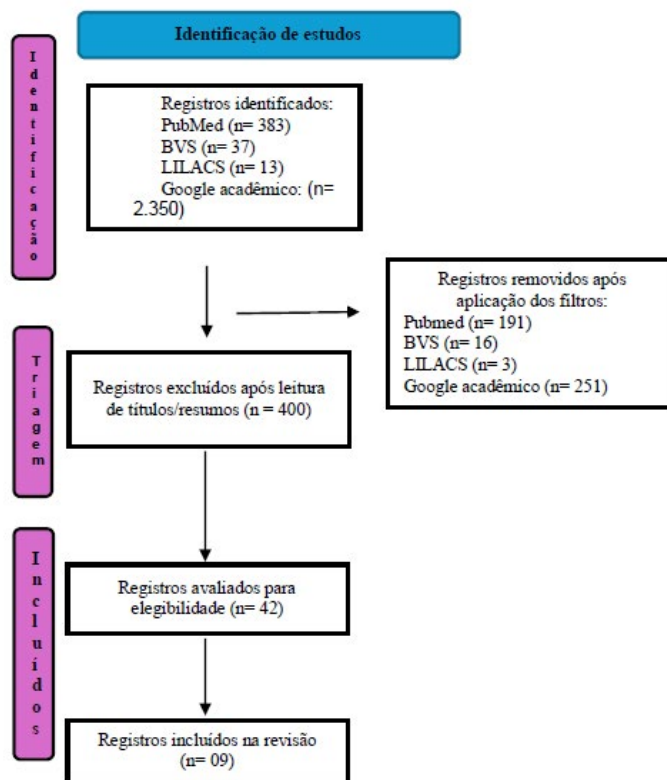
Identificação de estudos

Identificação

Registros identificados:
PubMed (n= 383)
BVS (n= 37)
LILACS (n= 13)
Google acadêmico: (n= 2.350)

Registros removidos após aplicação dos filtros:
Pubmed (n= 191)
BVS (n= 16)
LILACS (n= 3)
Google acadêmico (n= 251)

Triagem

Registros excluídos após leitura de títulos/resumos (n = 400)

Incluídos

Registros avaliados para elegibilidade (n= 42)

Registros incluídos na revisão (n= 09)